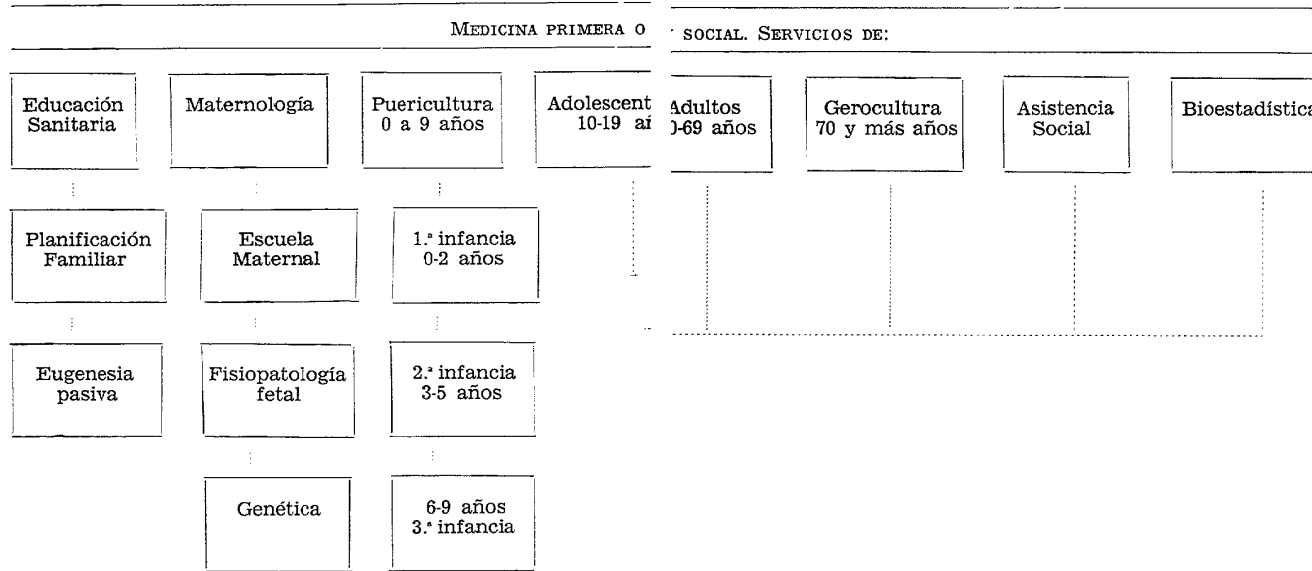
MEDICINA PRIMERA O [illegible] SOCIAL. SERVICIOS DE:

Educación Sanitaria

Maternología

Puericultura 0 a 9 años

Adolescent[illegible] 10-19 a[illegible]

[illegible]dultos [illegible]-69 años

Gerocultura 70 y más años

Asistencia Social

Bioestadístic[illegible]

Planificación Familiar

Escuela Maternal

1.ª infancia 0-2 años

Eugenesia pasiva

Fisiopatología fetal

2.ª infancia 3-5 años

Genética

6-9 años 3.ª infancia